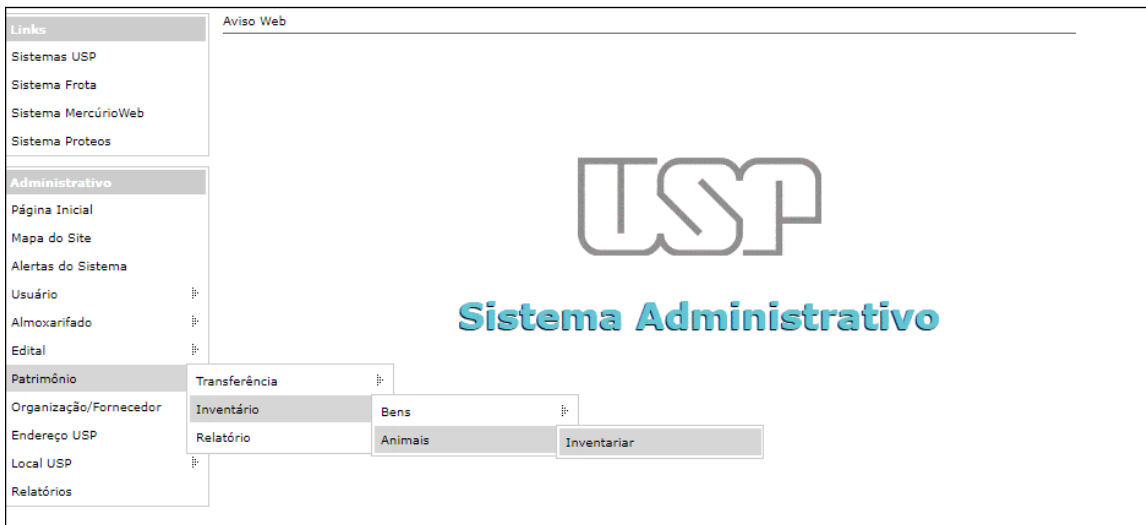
Links
Sistemas USP
Sistema Frota
Sistema MercúrioWeb
Sistema Proteos

Administrativo
Página Inicial
Mapa do Site
Alertas do Sistema
Usuário
Almoxarifado
Edital
Patrimônio
Organização/Fornecedor
Endereço USP
Local USP
Relatórios

Transferência
Inventário
Relatório

Bens
Animais

Inventariar

Aviso Web

USP

Sistema Administrativo